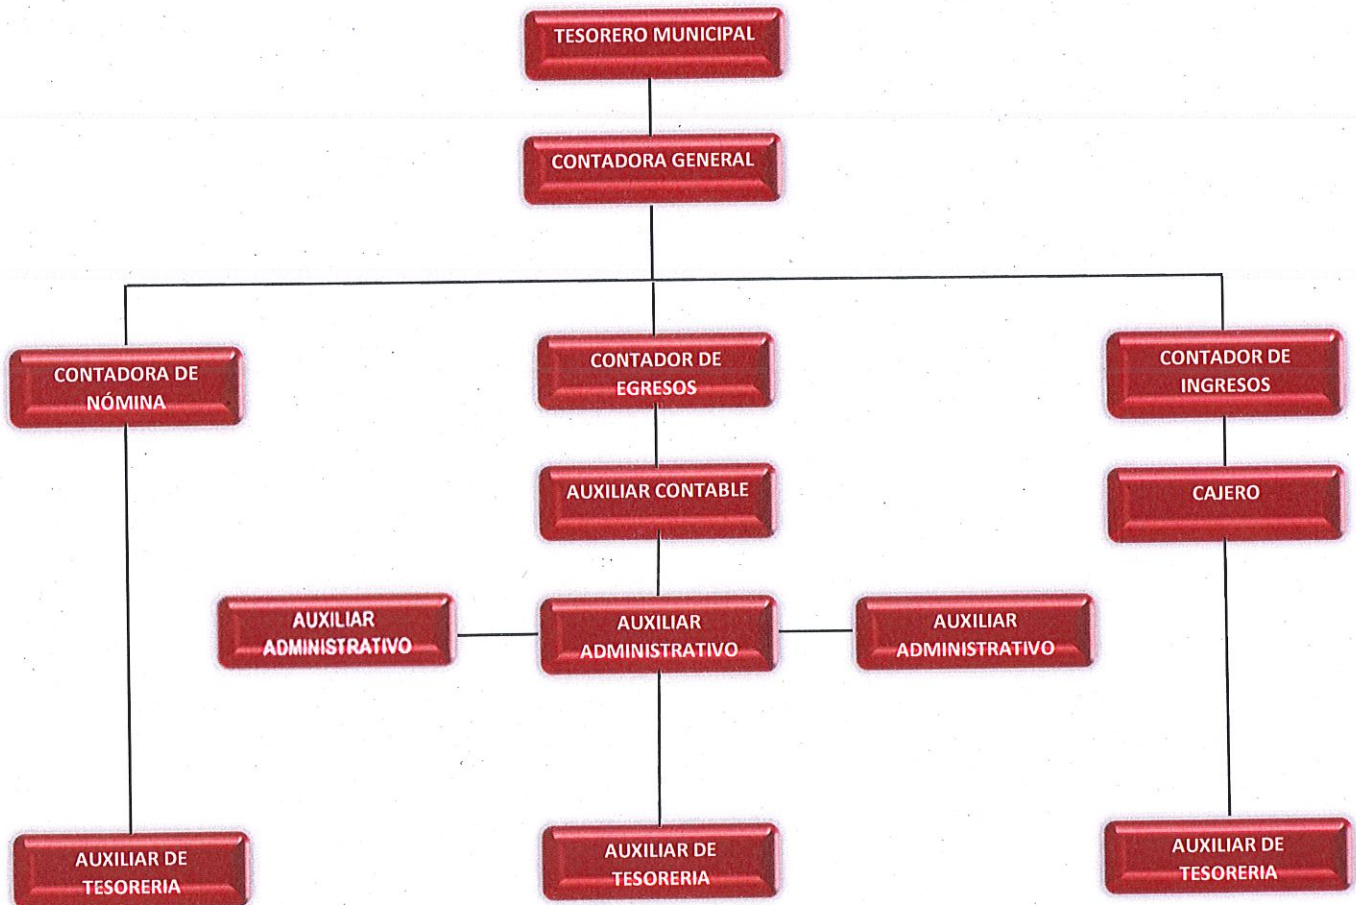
TESORERO MUNICIPAL

CONTADORA GENERAL

CONTADORA DE NÓMINA

CONTADOR DE EGRESOS

CONTADOR DE INGRESOS

AUXILIAR CONTABLE

CAJERO

AUXILIAR ADMINISTRATIVO

AUXILIAR ADMINISTRATIVO

AUXILIAR ADMINISTRATIVO

AUXILIAR DE TESORERIA

AUXILIAR DE TESORERIA

AUXILIAR DE TESORERIA